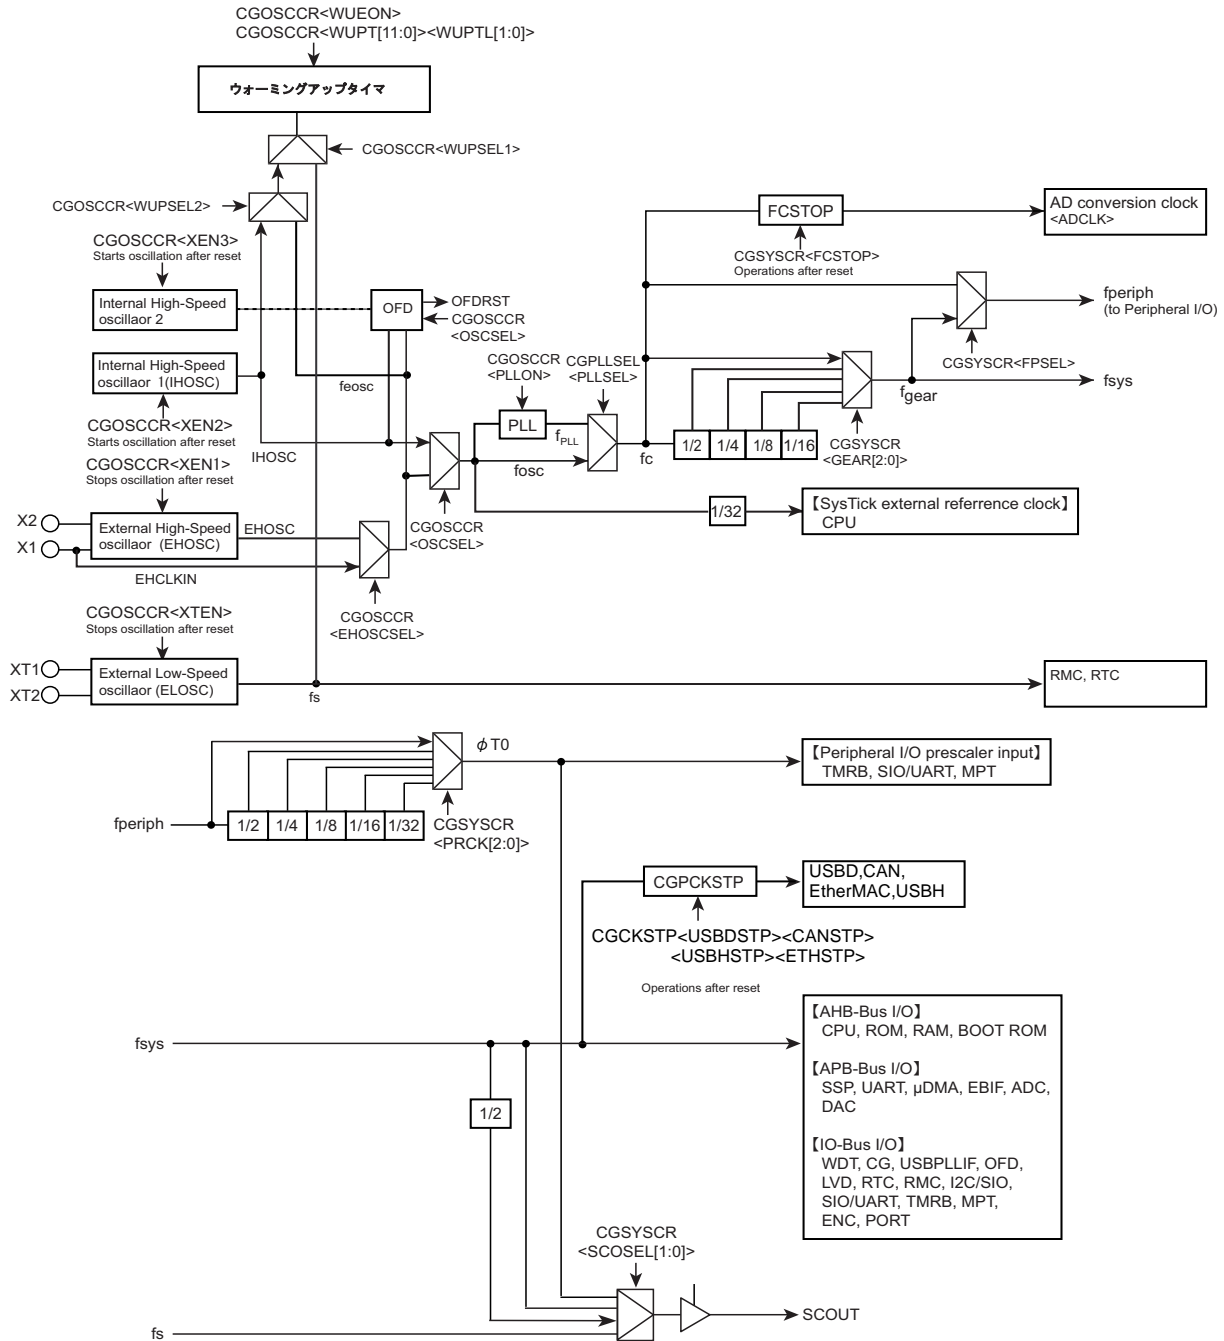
CGOSCCR<WUEON>
CGOSCCR<WUPT[11:0]><WUPTL[1:0]>

ウォーミングアップタイマ

CGOSCCR<WUPSEL1>

CGOSCCR<WUPSEL2>

CGOSCCR<XEN3>
Starts oscillation after reset

Internal High-Speed oscillaor 2

OFD

OFDRST
CGOSCCR
<OSCSEL>

Internal High-Speed oscillaor 1(IHOSC)

feosc

CGOSCCR<XEN2>
Starts oscillation after reset

IHOSC

CGOSCCR<XEN1>
Stops oscillation after reset

X2
X1

External High-Speed oscillaor (EHOSC)

EHOSC

EHCLKIN

CGOSCCR
<EHOSCSEL>

CGOSCCR
<OSCSEL>

CGOSCCR
<PLLON>

PLL

$f_{PLL}$

CGPLLSEL
<PLLSEL>

fosc

fc

FCSTOP

CGSYSCR<FCSTOP>
Operations after reset

AD conversion clock
<ADCLK>

fperiph
(to Peripheral I/O)

CGSYSCR<FPSEL>

fsys

$f_{gear}$

1/2 1/4 1/8 1/16

CGSYSCR
<GEAR[2:0]>

1/32

【SysTick external referrence clock】
CPU

CGOSCCR<XTEN>
Stops oscillation after reset

XT1
XT2

External Low-Speed oscillaor (ELOSC)

fs

RMC, RTC

$\phi$T0

【Peripheral I/O prescaler input】
TMRB, SIO/UART, MPT

fperiph

1/2 1/4 1/8 1/16 1/32

CGSYSCR
<PRCK[2:0]>

CGPCKSTP

USBD,CAN,
EtherMAC,USBH

CGCKSTP<USBDSTP><CANSTP>
<USBHSTP><ETHSTP>

Operations after reset

fsys

【AHB-Bus I/O】
CPU, ROM, RAM, BOOT ROM

【APB-Bus I/O】
SSP, UART, μDMA, EBIF, ADC, DAC

【IO-Bus I/O】
WDT, CG, USBPLLIF, OFD, LVD, RTC, RMC, I2C/SIO, SIO/UART, TMRB, MPT, ENC, PORT

1/2

CGSYSCR
<SCOSEL[1:0]>

SCOUT

fs